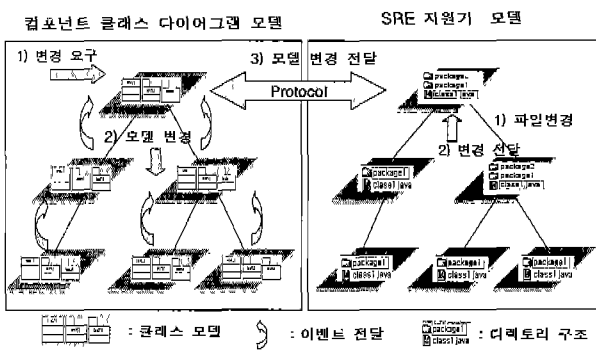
컴포넌트 클래스 다이어그램 모델

SRE 지원기 모델

1) 변경 요구

3) 모델 변경 전달

Protocol

2) 모델 변경

1) 파일변경

2) 변경 전달

package1
package1
class1.java

package1
class1.java

package2
package1
class1.java

package1
class1.java

package1
class1.java

package1
class1.java

: 클래스 모델

: 이벤트 전달

package1
class1.java
: 디렉토리 구조